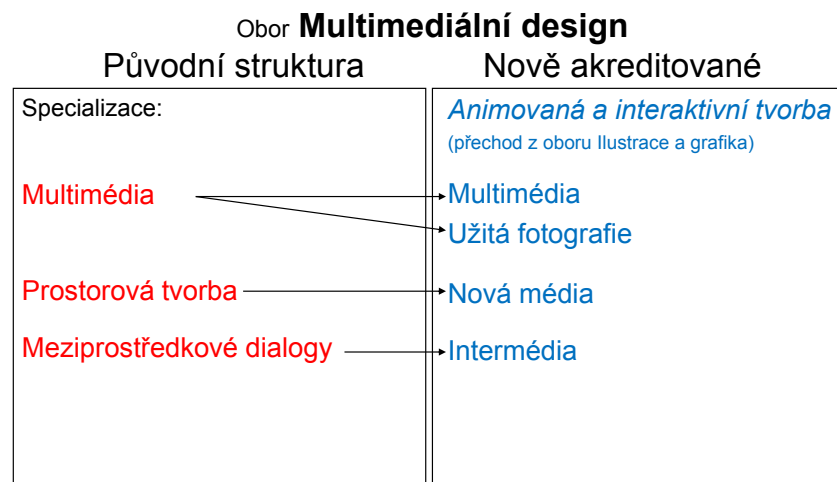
Obor **Multimediální design**

Původní struktura

Specializace:

Multimédia

Prostorová tvorba

Meziprostředkové dialogy

Nově akreditované

*Animovaná a interaktivní tvorba*

(přechod z oboru Ilustrace a grafika)

Multimédia

Užitá fotografie

Nová média

Intermédia